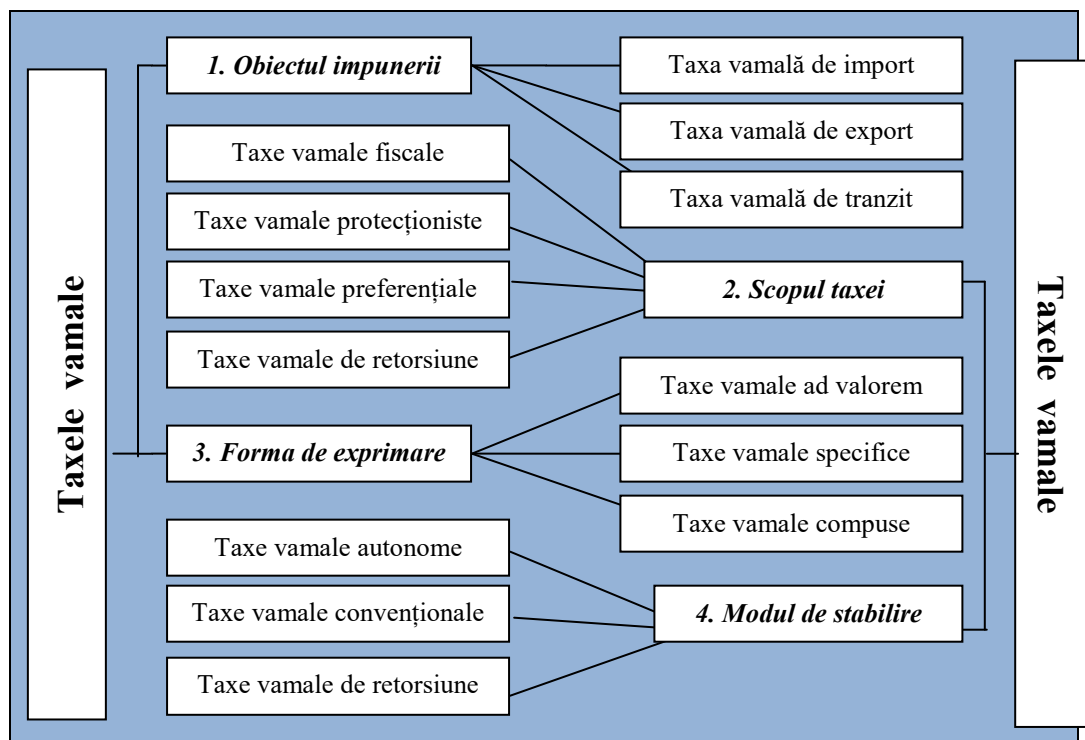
Taxele vamale

1. Obiectul impunerii

Taxa vamală de import

Taxa vamală de export

Taxa vamală de tranzit

Taxe vamale fiscale

Taxe vamale protecționiste

Taxe vamale preferențiale

Taxe vamale de retorsiune

2. Scopul taxei

3. Forma de exprimare

Taxe vamale ad valorem

Taxe vamale specifice

Taxe vamale compuse

Taxe vamale autonome

Taxe vamale convenționale

Taxe vamale de retorsiune

4. Modul de stabilire

Taxele vamale